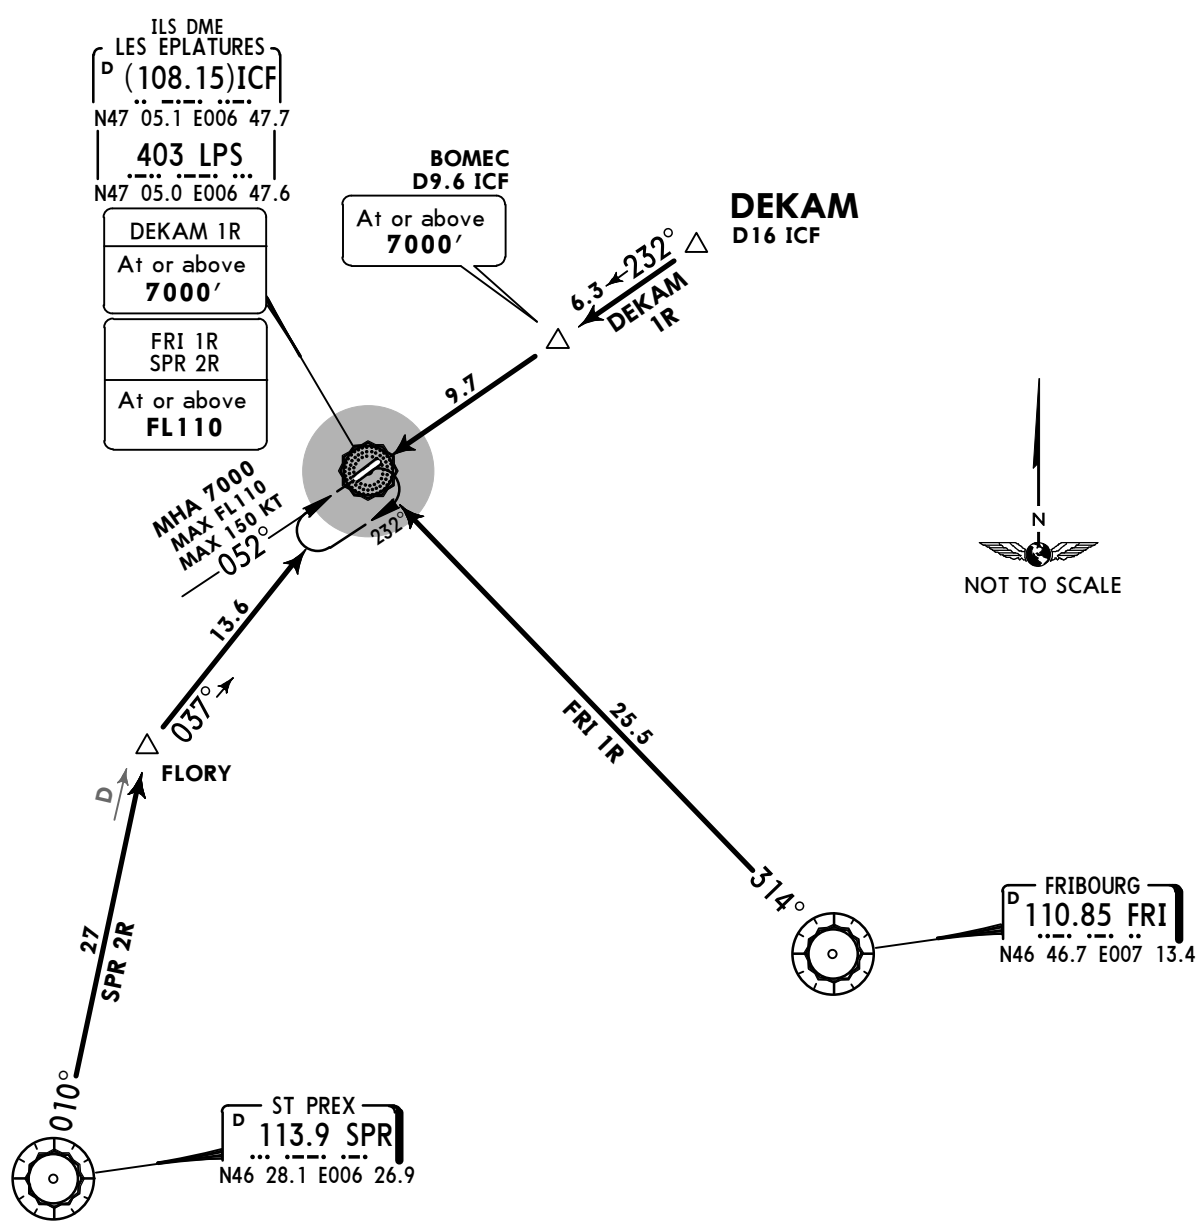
ILS DME
LES EPLATURES
D (108.15)ICF
N47 05.1 E006 47.7

403 LPS
N47 05.0 E006 47.6

DEKAM 1R
At or above
7000′

FRI 1R
SPR 2R
At or above
FL110

BOMEC
D9.6 ICF
At or above
7000′

DEKAM
D16 ICF

6.3
232°
DEKAM
1R

9.7

MHA 7000
MAX FL110
MAX 150 KT
052°

232°

13.6

037°

FLORY

D

N
NOT TO SCALE

25.5
FRI 1R

314°

FRIBOURG
D 110.85 FRI
N46 46.7 E007 13.4

27
SPR 2R

010°

ST PREX
D 113.9 SPR
N46 28.1 E006 26.9